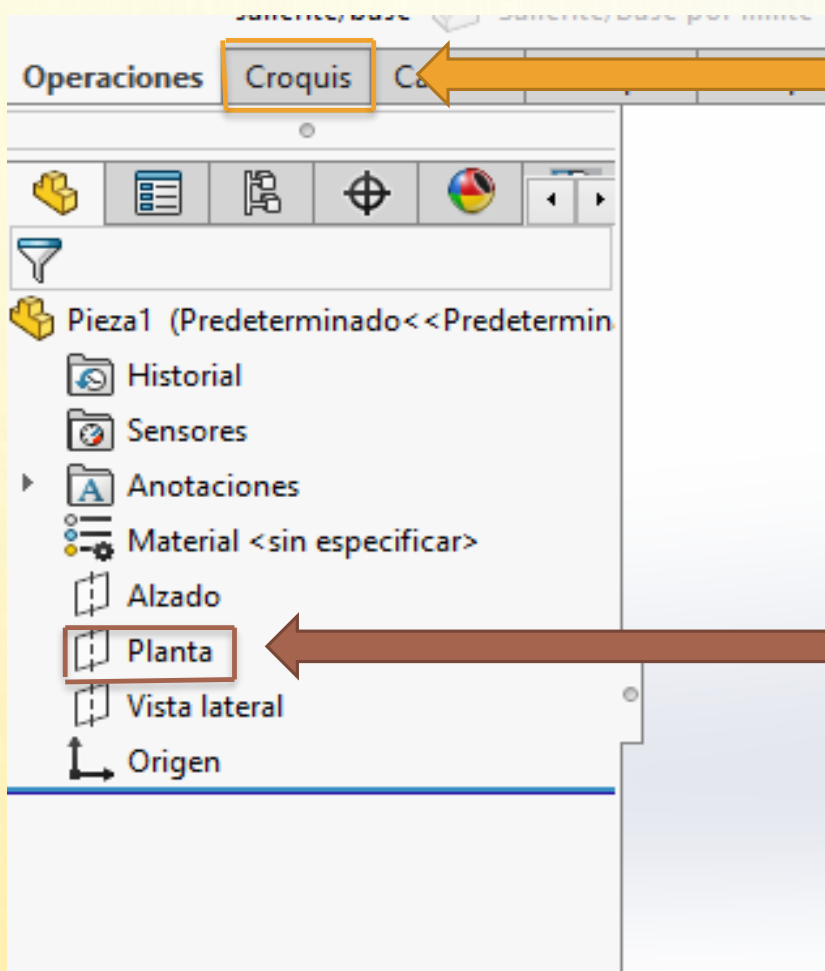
Saliente/base Saliente/base por límite

Operaciones Croquis Ca

Pieza1 (Predeterminado<<Predetermin

Historial

Sensores

Anotaciones

Material <sin especificar>

Alzado

Planta

Vista lateral

Origen